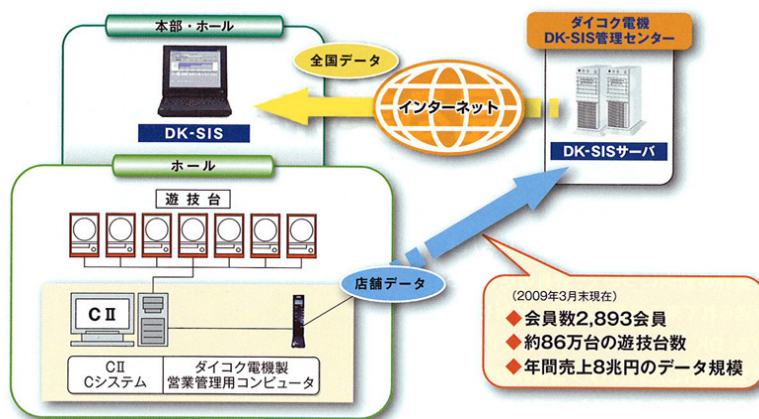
本部・ホール

DK-SIS

全国データ

インターネット

ダイコク電機
DK-SIS管理センター

DK-SISサーバ

ホール

遊技台

CⅡ

店舗データ

| CⅡ Cシステム | ダイコク電機製 営業管理用コンピュータ |
|---|---|

(2009年3月末現在)
◆会員数2,893会員
◆約86万台の遊技台数
◆年間売上8兆円のデータ規模